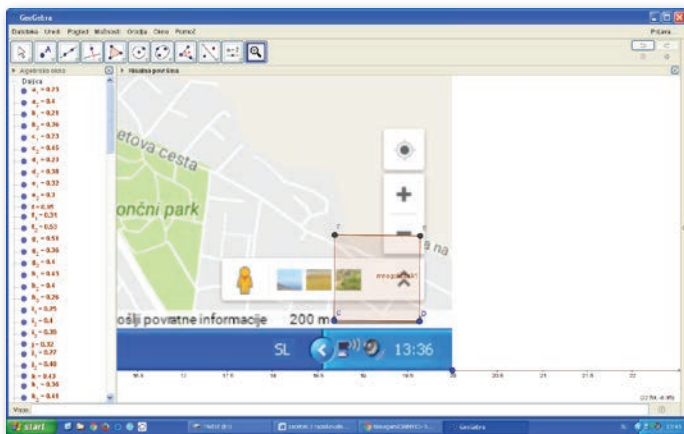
GeoGebra

Datoteka Uredi Pogled Možnosti Orodja Okno Pomoč

Prijava

Algebrsko okno

Grafična površina

Dajnja

$a_1 = 0.75$

$a_2 = 0.4$

$b_1 = 0.25$

$b_2 = 0.36$

$c_1 = 0.23$

$c_2 = 0.45$

$d_1 = 0.23$

$d_2 = 0.38$

$e_1 = 0.32$

$e_2 = 0.3$

$f = 0.05$

$f_1 = 0.31$

$f_2 = 0.53$

$g_1 = 0.51$

$g_2 = 0.36$

$g_3 = 0.4$

$h_1 = 0.45$

$h_2 = 0.4$

$h_3 = 0.26$

$i_1 = 0.25$

$i_2 = 0.4$

$i_3 = 0.38$

$j = 0.32$

$j_1 = 0.27$

$j_2 = 0.48$

$k = 0.43$

$k_1 = 0.36$

$k_2 = 0.45$

etova cesta

ončni park

a na

ošlji povratne informacije 200 m

SL

13:36

Vnos:

start

GeoGebra